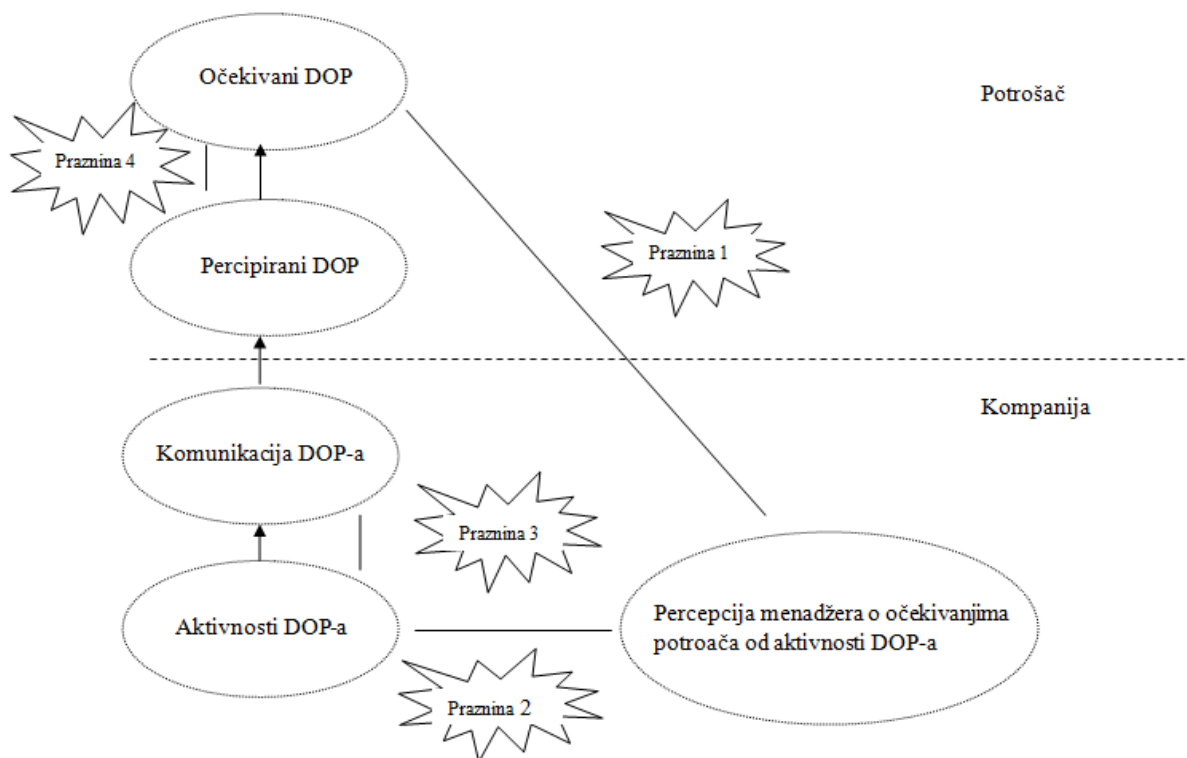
Očekivani DOP

Potrošač

Praznina 4

Praznina 1

Percipirani DOP

Kompanija

Komunikacija DOP-a

Praznina 3

Aktivnosti DOP-a

Percepcija menadžera o očekivanjima potroača od aktivnosti DOP-a

Praznina 2